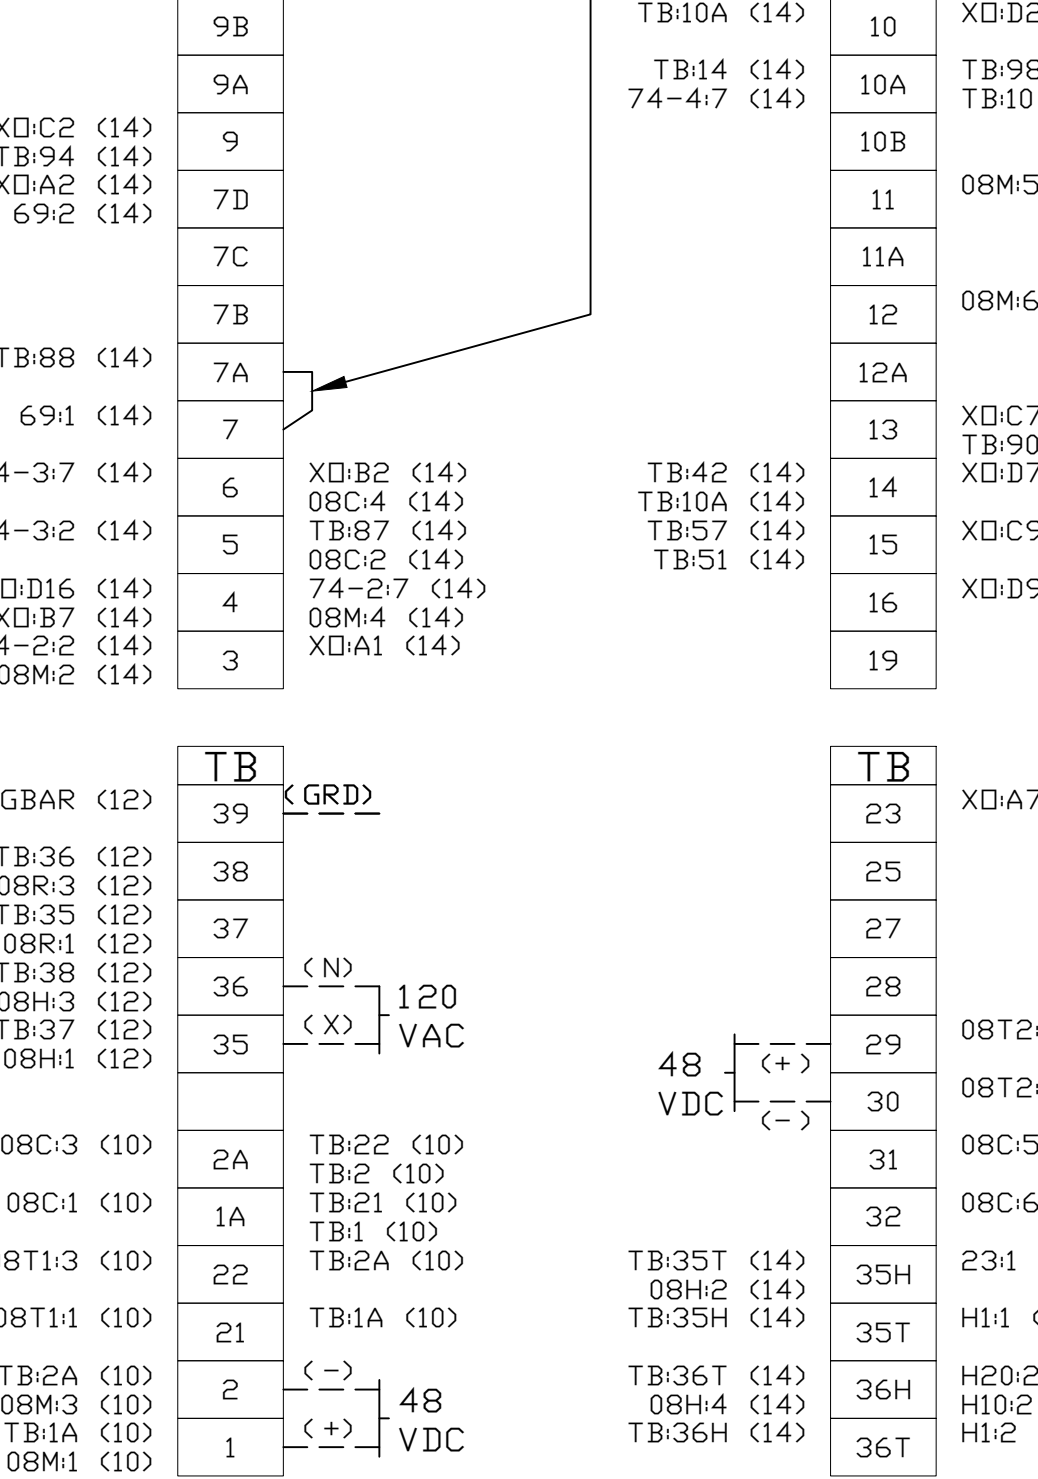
9B
9A
XO:C2 (14)
TB:94 (14)
XO:A2 (14)
69:2 (14)
9
7D
7C
7B
TB:88 (14)
7A
69:1 (14)
7
4-3:7 (14)
6
4-3:2 (14)
5
O:D16 (14)
XO:B7 (14)
4-2:2 (14)
08M:2 (14)
4
3
XO:B2 (14)
08C:4 (14)
TB:87 (14)
08C:2 (14)
74-2:7 (14)
08M:4 (14)
XO:A1 (14)

TB:10A (14)
10
XO:D2
TB:14 (14)
74-4:7 (14)
10A
TB:98
TB:10
10B
11
08M:5
11A
12
08M:6
12A
13
XO:C7
TB:90
TB:42 (14)
TB:10A (14)
14
XO:D7
TB:57 (14)
TB:51 (14)
15
XO:C9
16
XO:D9
19

TB
GBAR (12)
39
(GRD)
TB:36 (12)
08R:3 (12)
38
TB:35 (12)
08R:1 (12)
37
TB:38 (12)
08H:3 (12)
36
(N)
120
VAC
TB:37 (12)
08H:1 (12)
35
(X)
08C:3 (10)
2A
TB:22 (10)
TB:2 (10)
08C:1 (10)
1A
TB:21 (10)
TB:1 (10)
8T1:3 (10)
22
TB:2A (10)
08T1:1 (10)
21
TB:1A (10)
TB:2A (10)
08M:3 (10)
2
(−)
48
VDC
TB:1A (10)
08M:1 (10)
1
(+)

TB
23
XO:A7
25
27
28
48
VDC
(+)
29
08T2:
(−)
30
08T2:
31
08C:5
32
08C:6
TB:35T (14)
08H:2 (14)
35H
23:1
TB:35H (14)
35T
H1:1
TB:36T (14)
08H:4 (14)
36H
H20:2
H10:2
H1:2
TB:36H (14)
36T